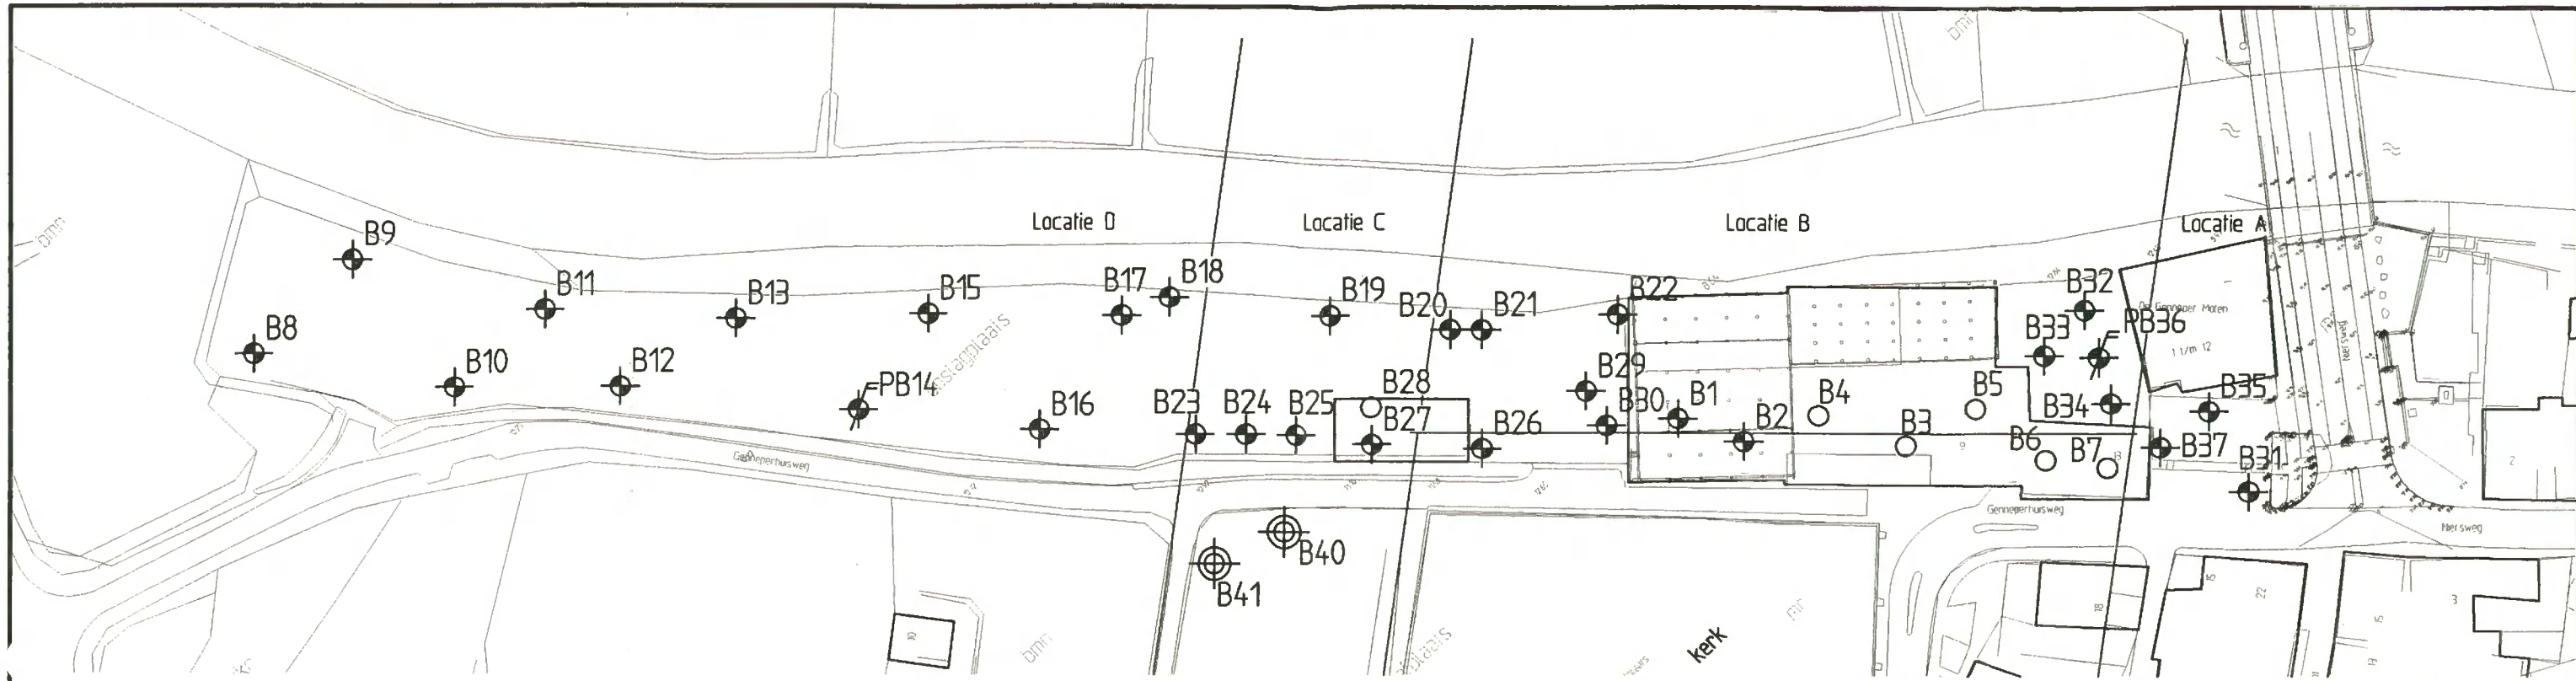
Locatie D
Locatie C
Locatie B
Locatie A

B9
B8
B11
B10
B13
B12
B15
PB14
B17
B18
B16
B19
B20
B21
B22
B23
B24
B25
B28
B27
B26
B29
B30
B1
B2
B4
B3
B5
B6
B7
B32
B33
PB36
B34
B35
B37
B31
B40
B41

De Genneper Molen
1 t/m 12
Gennegerhuisweg
Gennegerhuisweg
Nersweg
Kerk
bmm
bmm
bmm